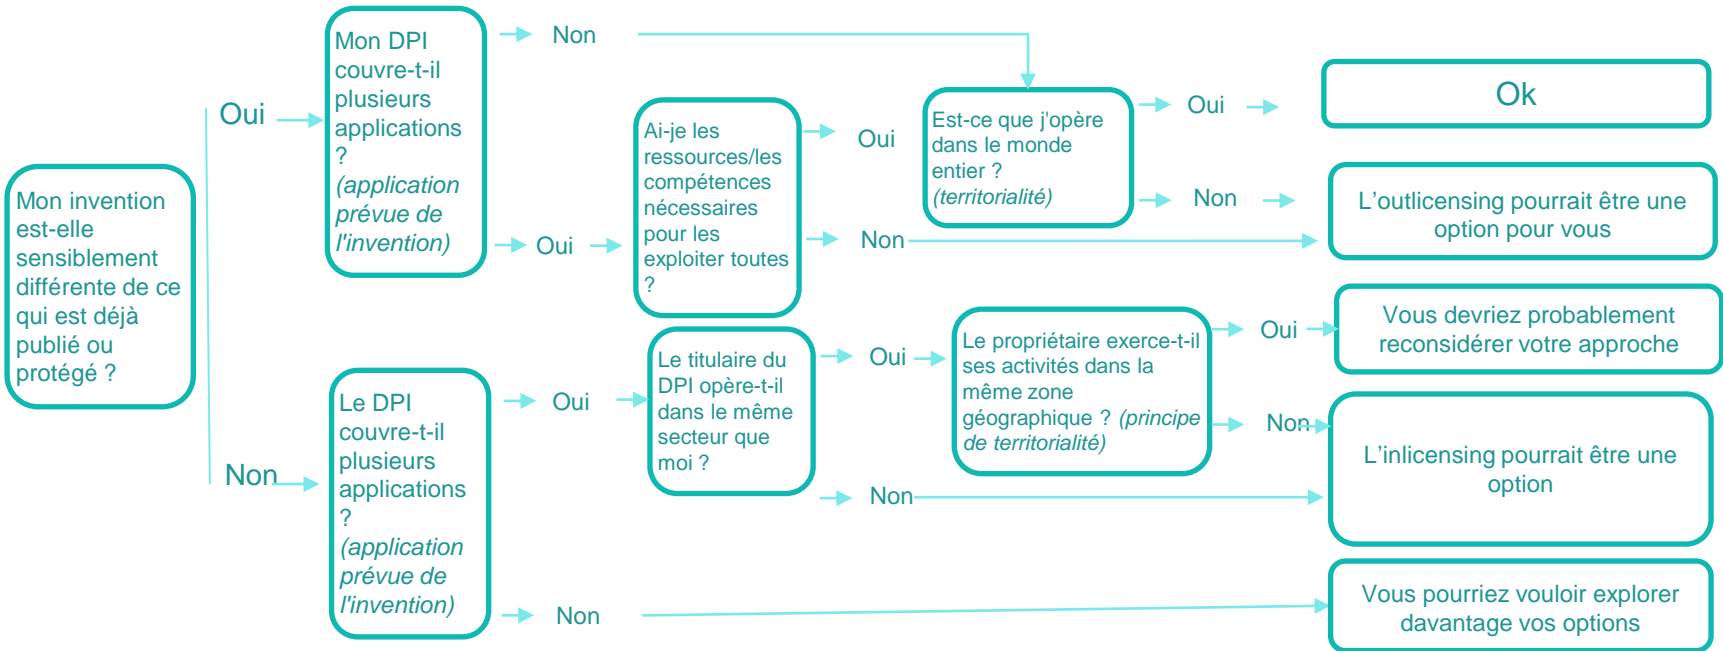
Mon invention est-elle sensiblement différente de ce qui est déjà publié ou protégé ?

Oui

Mon DPI couvre-t-il plusieurs applications ? *(application prévue de l'invention)*

Non

Oui

Ai-je les ressources/les compétences nécessaires pour les exploiter toutes ?

Oui

Est-ce que j'opère dans le monde entier ? *(territorialité)*

Oui

Ok

Non

L'outlicensing pourrait être une option pour vous

Non

Non

Le DPI couvre-t-il plusieurs applications ? *(application prévue de l'invention)*

Oui

Le titulaire du DPI opère-t-il dans le même secteur que moi ?

Oui

Le propriétaire exerce-t-il ses activités dans la même zone géographique ? *(principe de territorialité)*

Oui

Vous devriez probablement reconsidérer votre approche

Non

L'inlicensing pourrait être une option

Non

Non

Vous pourriez vouloir explorer davantage vos options